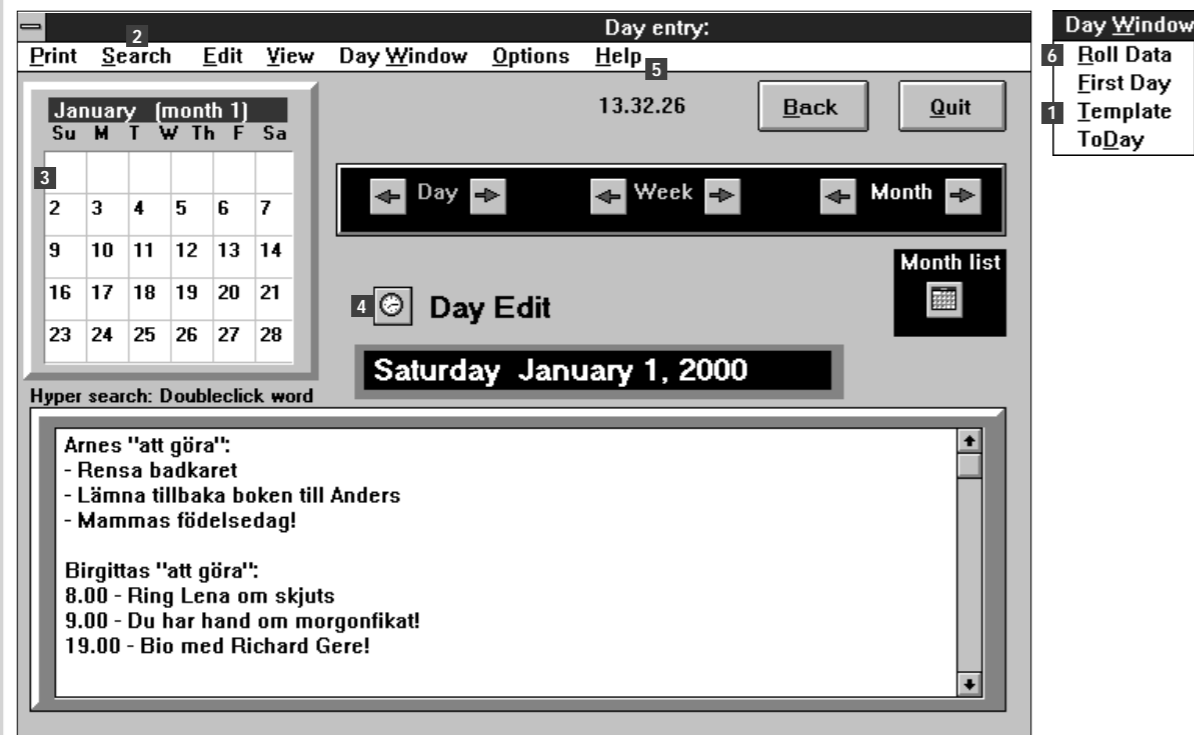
Day entry:

Print 2 Search Edit View Day Window Options Help 5

13.32.26

Back

Quit

Day Window
6 Roll Data
First Day
1 Template
ToDay

January (month 1)

| Su | M | T | W | Th | F | Sa |
|---|---|---|---|---|---|---|
| 3 | | | | | | |
| 2 | 3 | 4 | 5 | 6 | 7 | |
| 9 | 10 | 11 | 12 | 13 | 14 | |
| 16 | 17 | 18 | 19 | 20 | 21 | |
| 23 | 24 | 25 | 26 | 27 | 28 | |

Day Week Month

Month list

4 Day Edit

Saturday January 1, 2000

Hyper search: Doubleclick word

Arnes "att göra":
- Rensa badkaret
- Lämna tillbaka boken till Anders
- Mammas födelsedag!

Birgittas "att göra":
8.00 - Ring Lena om skjuts
9.00 - Du har hand om morgonfikat!
19.00 - Bio med Richard Gere!